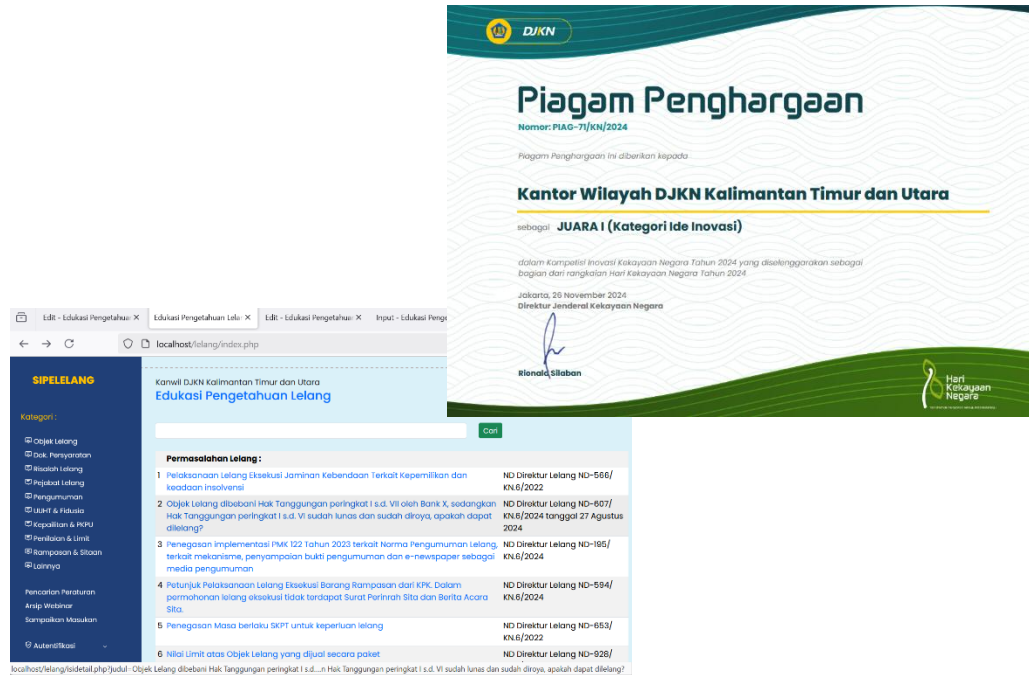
DJKN

Piagam Penghargaan

Nomor: PIAG-71/KN/2024

Piagam Penghargaan ini diberikan kepada

Kantor Wilayah DJKN Kalimantan Timur dan Utara

sebagai JUARA I (Kategori Ide Inovasi)

dalam Kompetisi Inovasi Kekayaan Negara Tahun 2024 yang diselenggarakan sebagai bagian dari rangkaian Hari Kekayaan Negara Tahun 2024

Jakarta, 26 November 2024
Direktur Jenderal Kekayaan Negara

Rionald Silaban

Hari Kekayaan Negara

Edit - Edukasi Pengetahua ×
Edukasi Pengetahuan Lela ×
Edit - Edukasi Pengetahua ×
Input - Edukasi Penge

localhost/lelang/index.php

SIPELELANG

Kategori :

Objek Lelang
Dok. Persyaratan
Risalah Lelang
Pejabat Lelang
Pengumuman
UUHT & Fidusia
Kepailitan & PKPU
Penilaian & Limit
Rampasan & Sitaan
Lainnya

Pencarian Peraturan
Arsip Webinar
Sampaikan Masukan

Autentikasi

Kanwil DJKN Kalimantan Timur dan Utara
Edukasi Pengetahuan Lelang

Cari

Permasalahan Lelang :

| | | |
|---|---|---|
| 1 | Pelaksanaan Lelang Eksekusi Jaminan Kebendaan Terkait Kepemilikan dan keadaan insolvensi | ND Direktur Lelang ND-566/KN.6/2022 |
| 2 | Objek Lelang dibebani Hak Tanggungan peringkat I s.d. VII oleh Bank X, sedangkan Hak Tanggungan peringkat I s.d. VI sudah lunas dan sudah diroya, apakah dapat dilelang? | ND Direktur Lelang ND-607/KN.6/2024 tanggal 27 Agustus 2024 |
| 3 | Penegasan implementasi PMK 122 Tahun 2023 terkait Norma Pengumuman Lelang, terkait mekanisme, penyampaian bukti pengumuman dan e-newspaper sebagai media pengumuman | ND Direktur Lelang ND-195/KN.6/2024 |
| 4 | Petunjuk Pelaksanaan Lelang Eksekusi Barang Rampasan dari KPK. Dalam permohonan lelang eksekusi tidak terdapat Surat Perinrah Sita dan Berita Acara Sita. | ND Direktur Lelang ND-594/KN.6/2024 |
| 5 | Penegasan Masa berlaku SKPT untuk keperluan lelang | ND Direktur Lelang ND-653/KN.6/2022 |
| 6 | Nilai Limit atas Objek Lelang yang dijual secara paket | ND Direktur Lelang ND-928/ |

localhost/lelang/isidetail.php?judul=Objek Lelang dibebani Hak Tanggungan peringkat I s.d....n Hak Tanggungan peringkat I s.d. VI sudah lunas dan sudah diroya, apakah dapat dilelang?